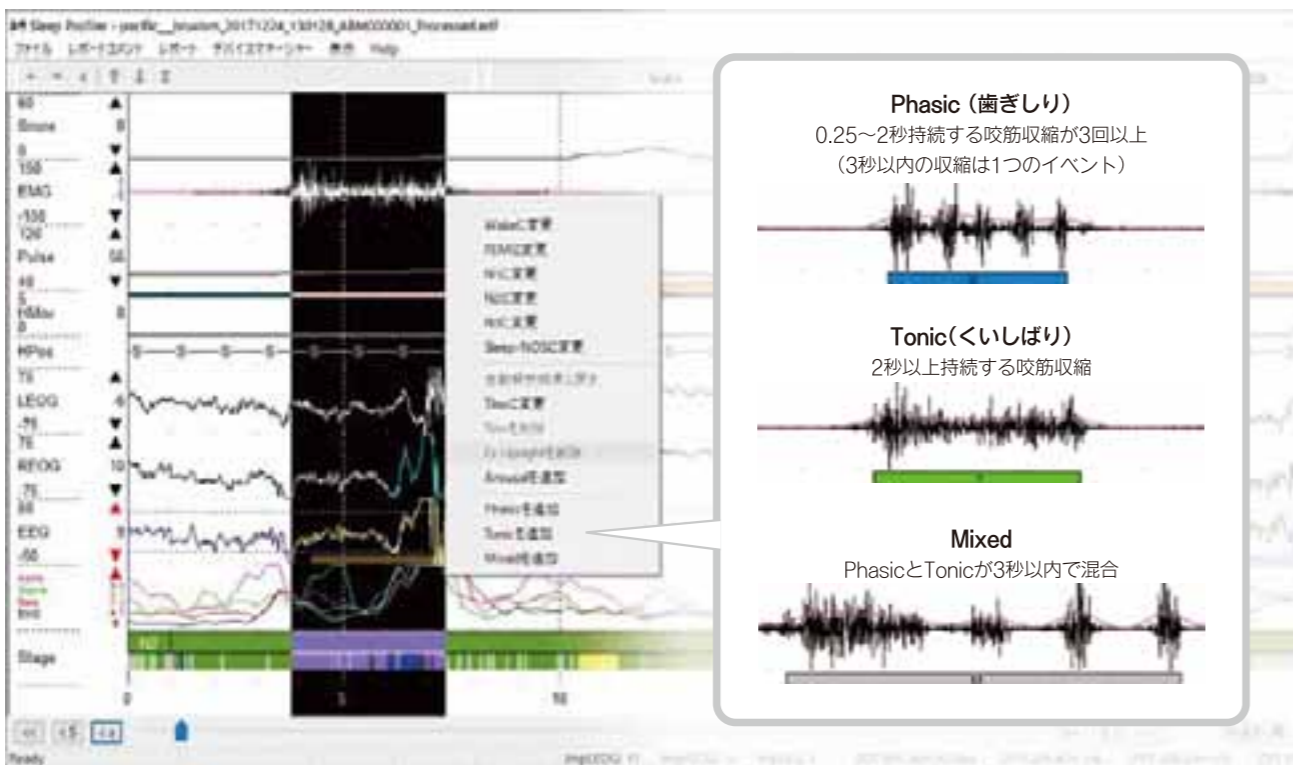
Sleep Profiler - pacific__bruxism_20171224_130128_ABM000001_Processed.edf
ファイル レポートコメント レポート デバイスマネージャー 表示 Help

60
Snore
0
150
EMG
-150
120
Pulse
50
40
5
HMov
0
HPos
75
LEOG
-75
75
REOG
-75
50
EEG
-50
Stage
0
5
10

Wakeに変更
REMに変更
N1に変更
N2に変更
N3に変更
Sleep-NOSに変更
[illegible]
Tiltに変更
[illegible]
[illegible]
Arousalを追加
Phasicを追加
Tonicを追加
Mixedを追加

Ready

Phasic（歯ぎしり）
0.25～2秒持続する咬筋収縮が3回以上
（3秒以内の収縮は1つのイベント）

Tonic（くいしばり）
2秒以上持続する咬筋収縮

Mixed
PhasicとTonicが3秒以内で混合